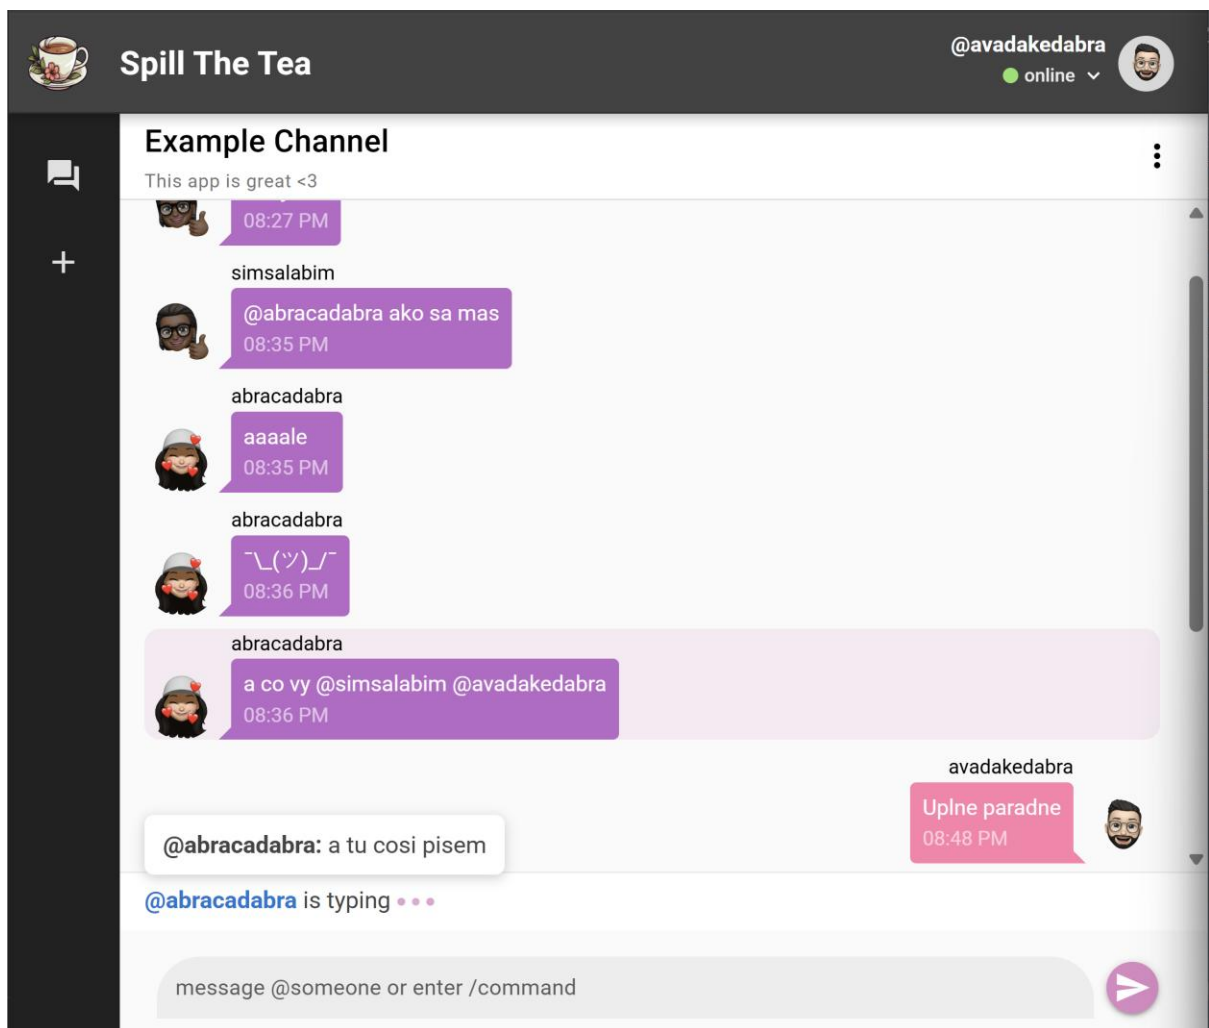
Spill The Tea

@avadakedabra
online

Example Channel
This app is great <3

08:27 PM

simsalabim
@abracadabra ako sa mas
08:35 PM

abracadabra
aaaale
08:35 PM

abracadabra
¯\_(ツ)_/¯
08:36 PM

abracadabra
a co vy @simsalabim @avadakedabra
08:36 PM

avadakedabra
Uplne paradne
08:48 PM

@abracadabra: a tu cosi pisem

@abracadabra is typing

message @someone or enter /command